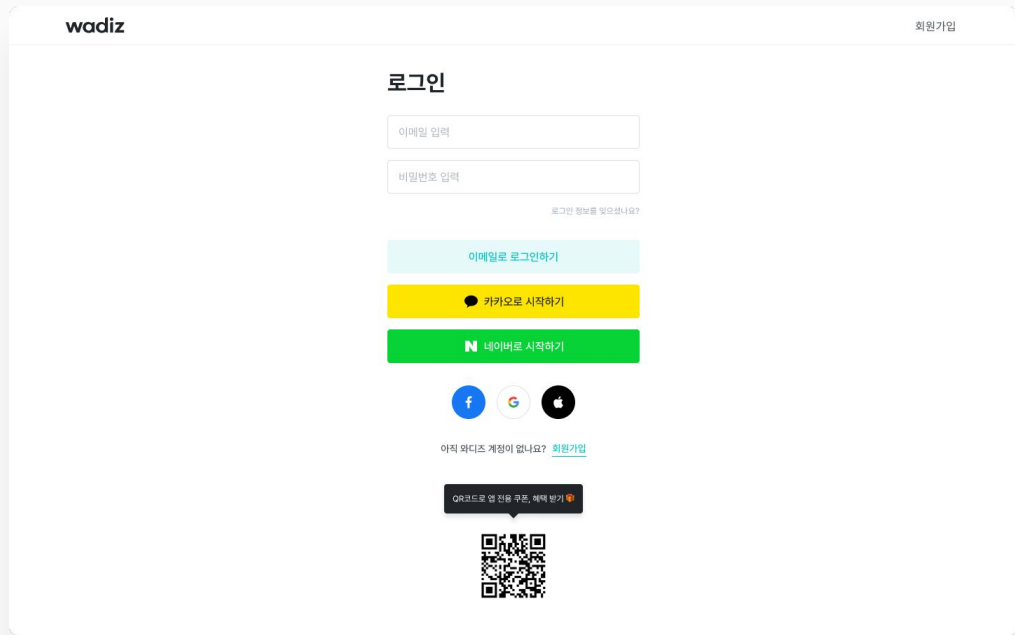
wadiz

회원가입

로그인

이메일 입력

비밀번호 입력

로그인 정보를 잊으셨나요?

이메일로 로그인하기

카카오로 시작하기

N 네이버로 시작하기

f

G

아직 와디즈 계정이 없나요? 회원가입

QR코드로 앱 전용 쿠폰, 혜택 받기